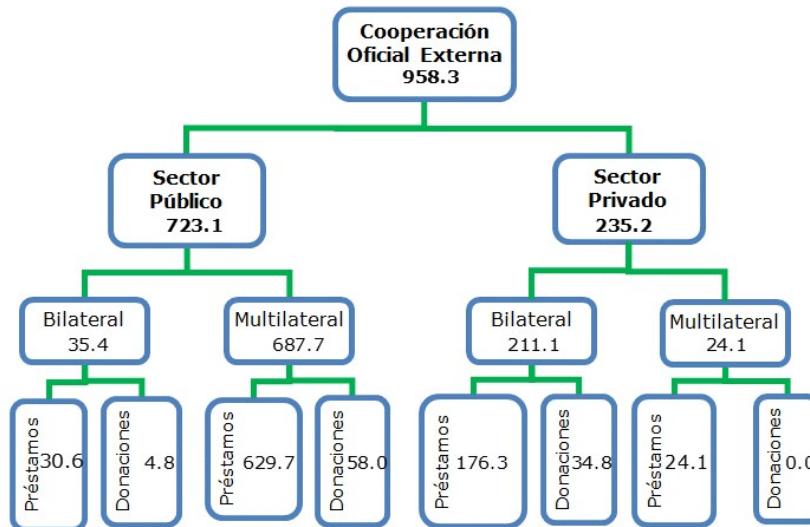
Cooperación Oficial Externa 958.3

Sector Público 723.1

Sector Privado 235.2

Bilateral 35.4

Multilateral 687.7

Bilateral 211.1

Multilateral 24.1

Préstamos 30.6

Donaciones 4.8

Préstamos 629.7

Donaciones 58.0

Préstamos 176.3

Donaciones 34.8

Préstamos 24.1

Donaciones 0.0